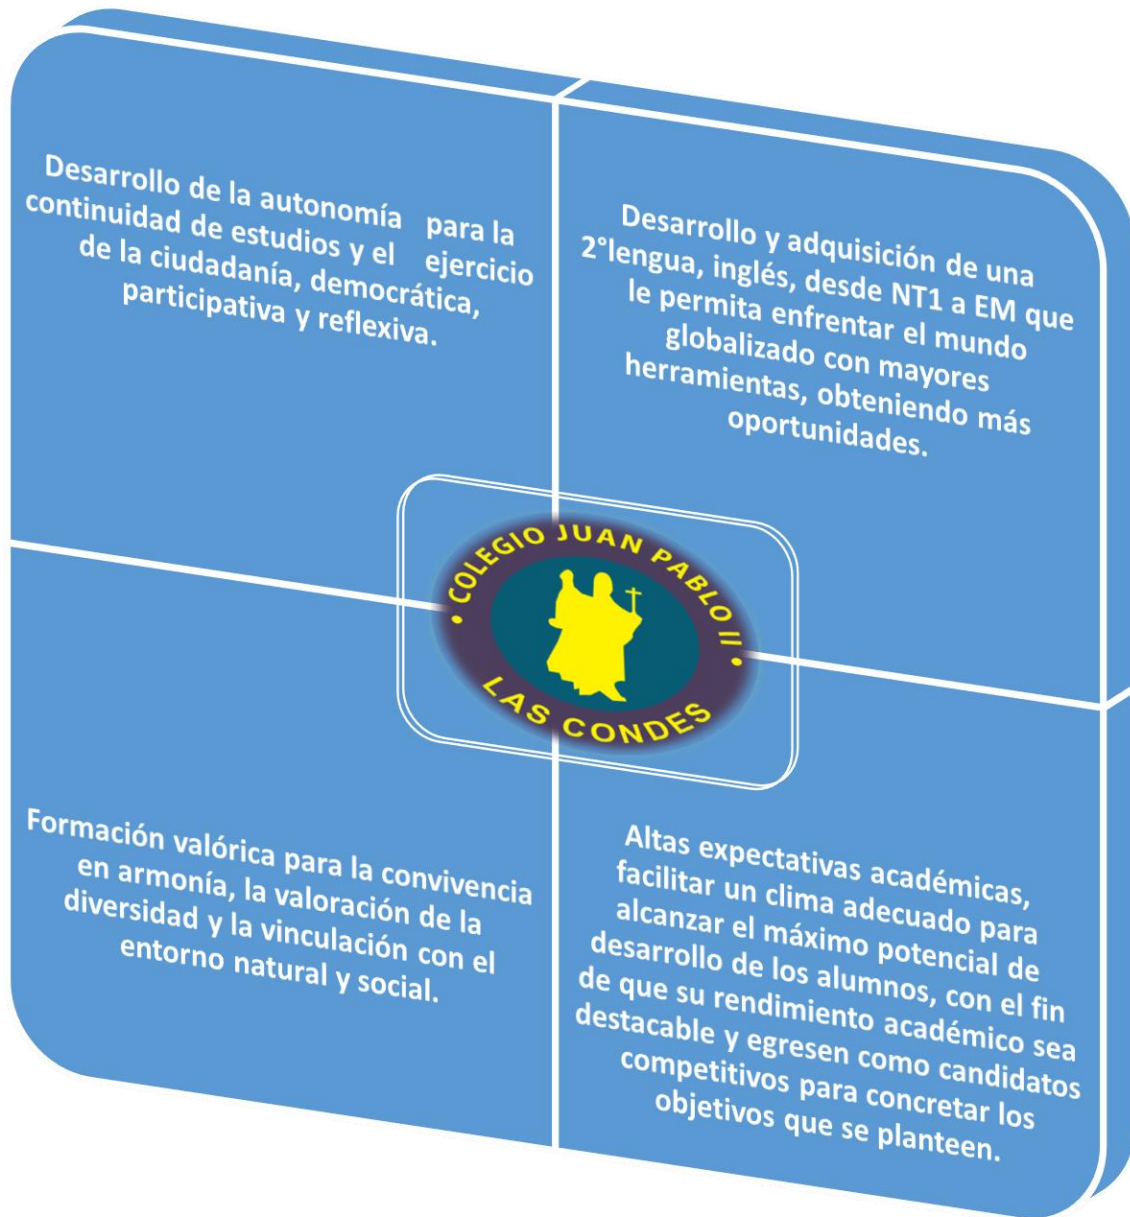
Desarrollo de la autonomía para la continuidad de estudios y el ejercicio de la ciudadanía, democrática, participativa y reflexiva.

Desarrollo y adquisición de una 2°lengua, inglés, desde NT1 a EM que le permita enfrentar el mundo globalizado con mayores herramientas, obteniendo más oportunidades.

COLEGIO JUAN PABLO II
LAS CONDES

Formación valórica para la convivencia en armonía, la valoración de la diversidad y la vinculación con el entorno natural y social.

Altas expectativas académicas, facilitar un clima adecuado para alcanzar el máximo potencial de desarrollo de los alumnos, con el fin de que su rendimiento académico sea destacable y egresen como candidatos competitivos para concretar los objetivos que se planteen.